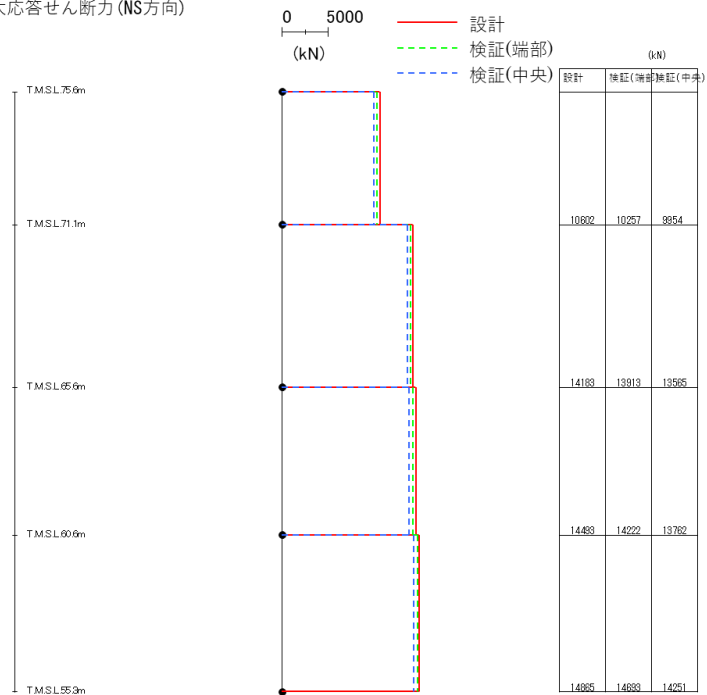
大応答せん断力(NS方向)

0 5000
(kN)

設計
検証(端部)
検証(中央)

T.M.S.L.75.6m
T.M.S.L.71.1m
T.M.S.L.65.6m
T.M.S.L.60.6m
T.M.S.L.55.3m

(kN)

| 設計 | 検証(端部) | 検証(中央) |
|---|---|---|
| 10602 | 10257 | 9954 |
| 14183 | 13913 | 13565 |
| 14493 | 14222 | 13762 |
| 14865 | 14693 | 14251 |